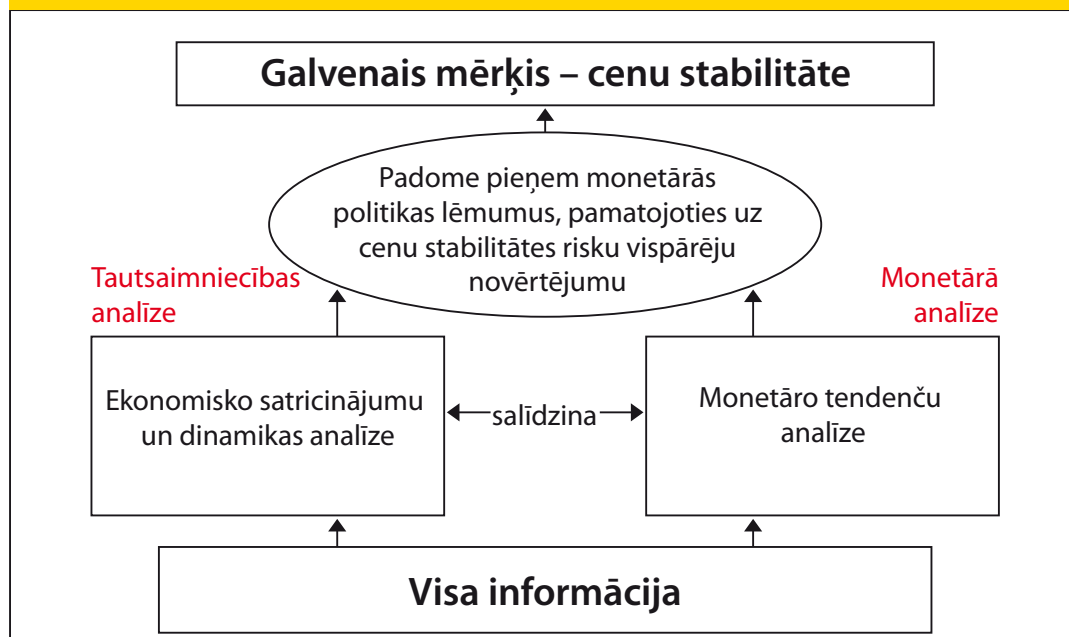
Galvenais mērķis – cenu stabilitāte

Padome pieņem monetārās politikas lēmumus, pamatojoties uz cenu stabilitātes risku vispārēju novērtējumu

Tautsaimniecības analīze

Monetārā analīze

Ekonomisko satricinājumu un dinamikas analīze

salīdzina

Monetāro tendenču analīze

Visa informācija